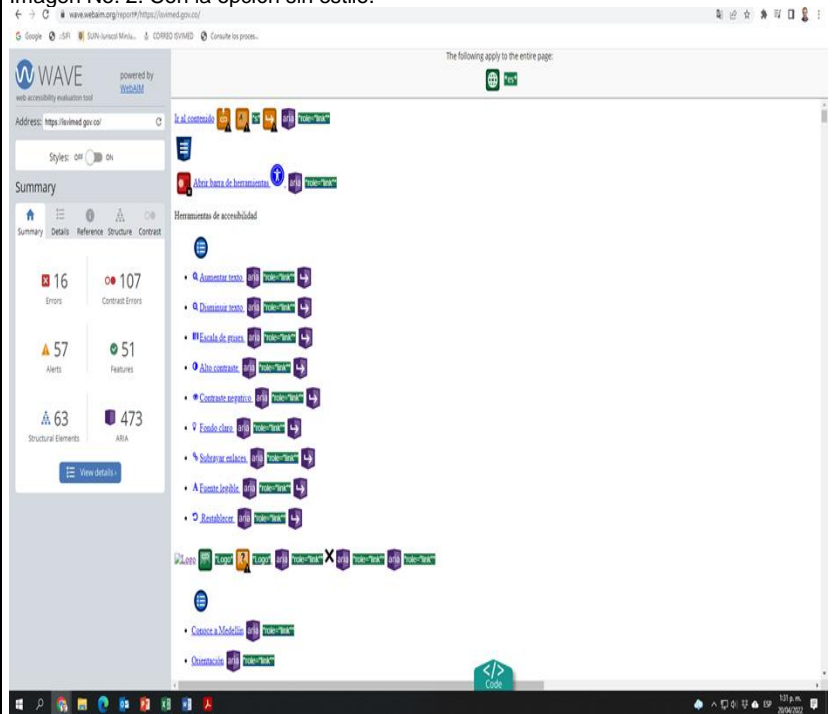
Imagen No. 2. Con la opción sin estilo.

wave.webaim.org/report#/https://isvimed.gov.co/

Google SIFI SUIN-Juriscol Minis... CORREO ISVIMED Consulte los proces...

WAVE web accessibility evaluation tool powered by WebAIM

The following apply to the entire page:

"es"

Address: https://isvimed.gov.co/

Styles: OFF ON

Summary

Summary Details Reference Structure Contrast

16 Errors

107 Contrast Errors

57 Alerts

51 Features

63 Structural Elements

473 ARIA

View details

Ir al contenido aria "role="link""

Abrir barra de herramientas. aria "role="link""

Herramientas de accesibilidad

• Aumentar texto aria "role="link""

• Disminuir texto aria "role="link""

• Escala de grises aria "role="link""

• Alto contraste aria "role="link""

• Contraste negativo aria "role="link""

• Fondo claro aria "role="link""

• Subrayar enlaces aria "role="link""

• Fuente legible aria "role="link""

• Restablecer aria "role="link""

Logo "Logo" "Logo" aria "role="link"" aria "role="link"" aria "role="link""

• Conoce a Medellín aria "role="link""

• Orientación aria "role="link""

Code

1:31 p. m. 20/04/2022